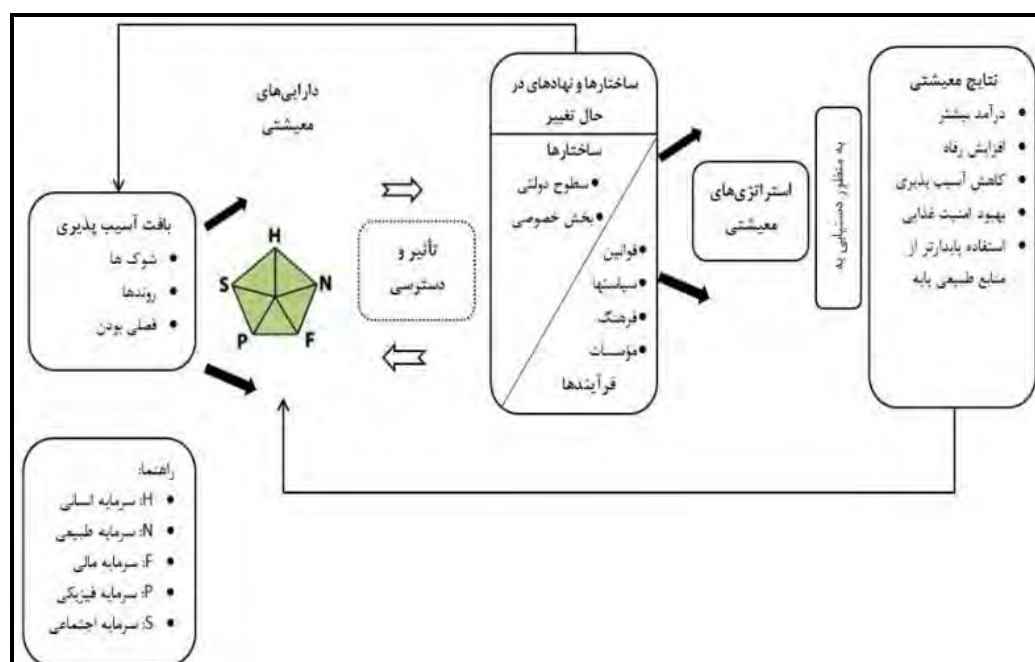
دارایی‌های معیشتی

بافت آسیب پذیری
• شوک ها
• روندها
• فصلی بودن

H
N
F
P
S

تأثیر و دسترسی

ساختارها و نهادهای در حال تغییر
ساختارها
• سطوح دولتی
• بخش خصوصی
• قوانین
• سیاستها
• فرهنگ
• موسسات
فرآیندها

استراتژی‌های معیشتی

به منظور دستیابی به

نتایج معیشتی
• درآمد بیشتر
• افزایش رفاه
• کاهش آسیب پذیری
• بهبود امنیت غذایی
• استفاده پایدارتر از منابع طبیعی پایه

راهنما:
• H: سرمایه انسانی
• N: سرمایه طبیعی
• F: سرمایه مالی
• P: سرمایه فیزیکی
• S: سرمایه اجتماعی